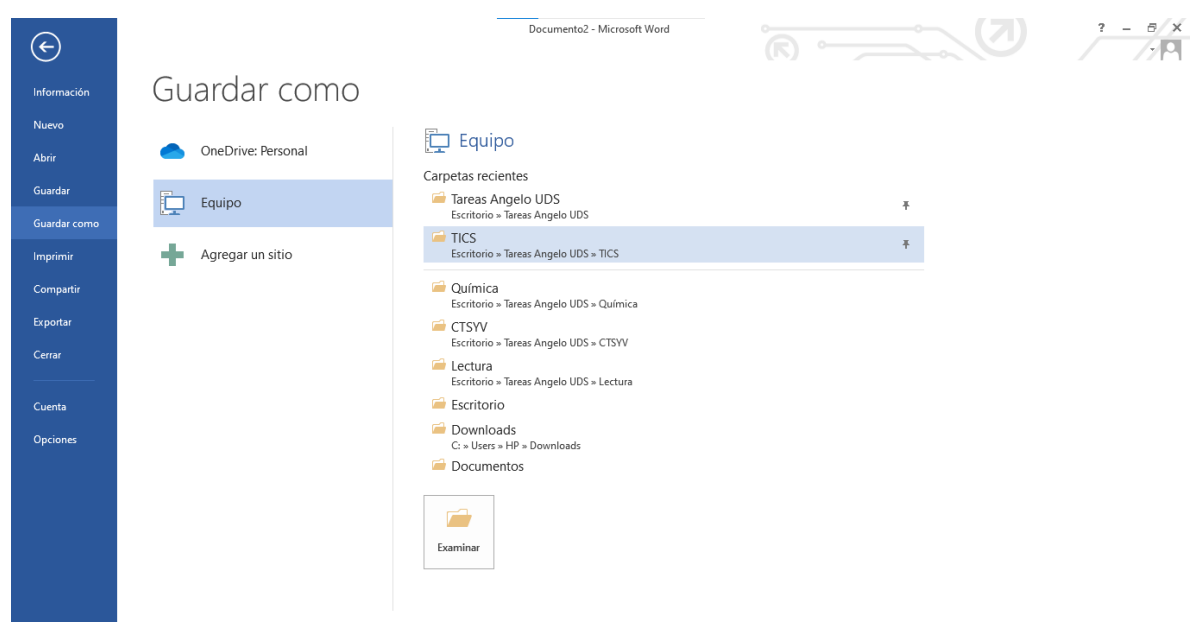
Documento2 - Microsoft Word

? – ⧉ ✕

Información
Nuevo
Abrir
Guardar
Guardar como
Imprimir
Compartir
Exportar
Cerrar
Cuenta
Opciones

Guardar como

OneDrive: Personal
Equipo
Agregar un sitio

Equipo

Carpetas recientes

Tareas Angelo UDS
Escritorio » Tareas Angelo UDS

TICS
Escritorio » Tareas Angelo UDS » TICS

Química
Escritorio » Tareas Angelo UDS » Química

CTSYV
Escritorio » Tareas Angelo UDS » CTSYV

Lectura
Escritorio » Tareas Angelo UDS » Lectura

Escritorio

Downloads
C: » Users » HP » Downloads

Documentos

Examinar